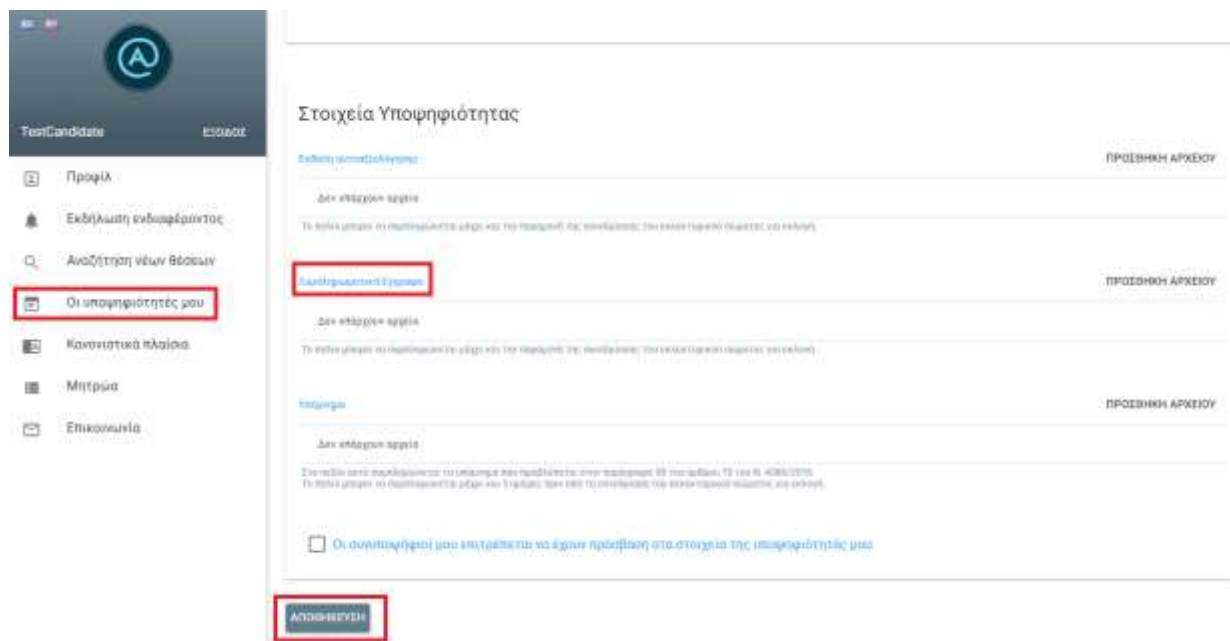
TestCandidate

ΕΞΟΔΟΣ

Προφίλ

Εκδήλωση ενδιαφέροντος

Αναζήτηση νέων θέσεων

Οι υποψηφιότητές μου

Κανονιστικά πλαίσια

Μητρώα

Επικοινωνία

Στοιχεία Υποψηφιότητας

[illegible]

ΠΡΟΣΘΗΚΗ ΑΡΧΕΙΟΥ

Δεν υπάρχουν αρχεία

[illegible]

Συμπληρωματικά Έγγραφα

ΠΡΟΣΘΗΚΗ ΑΡΧΕΙΟΥ

Δεν υπάρχουν αρχεία

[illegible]

Υπόμνημα

ΠΡΟΣΘΗΚΗ ΑΡΧΕΙΟΥ

Δεν υπάρχουν αρχεία

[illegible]

Οι συνυποψήφιοί μου επιτρέπεται να έχουν πρόσβαση στα στοιχεία της υποψηφιότητάς μου

ΑΠΟΘΗΚΕΥΣΗ